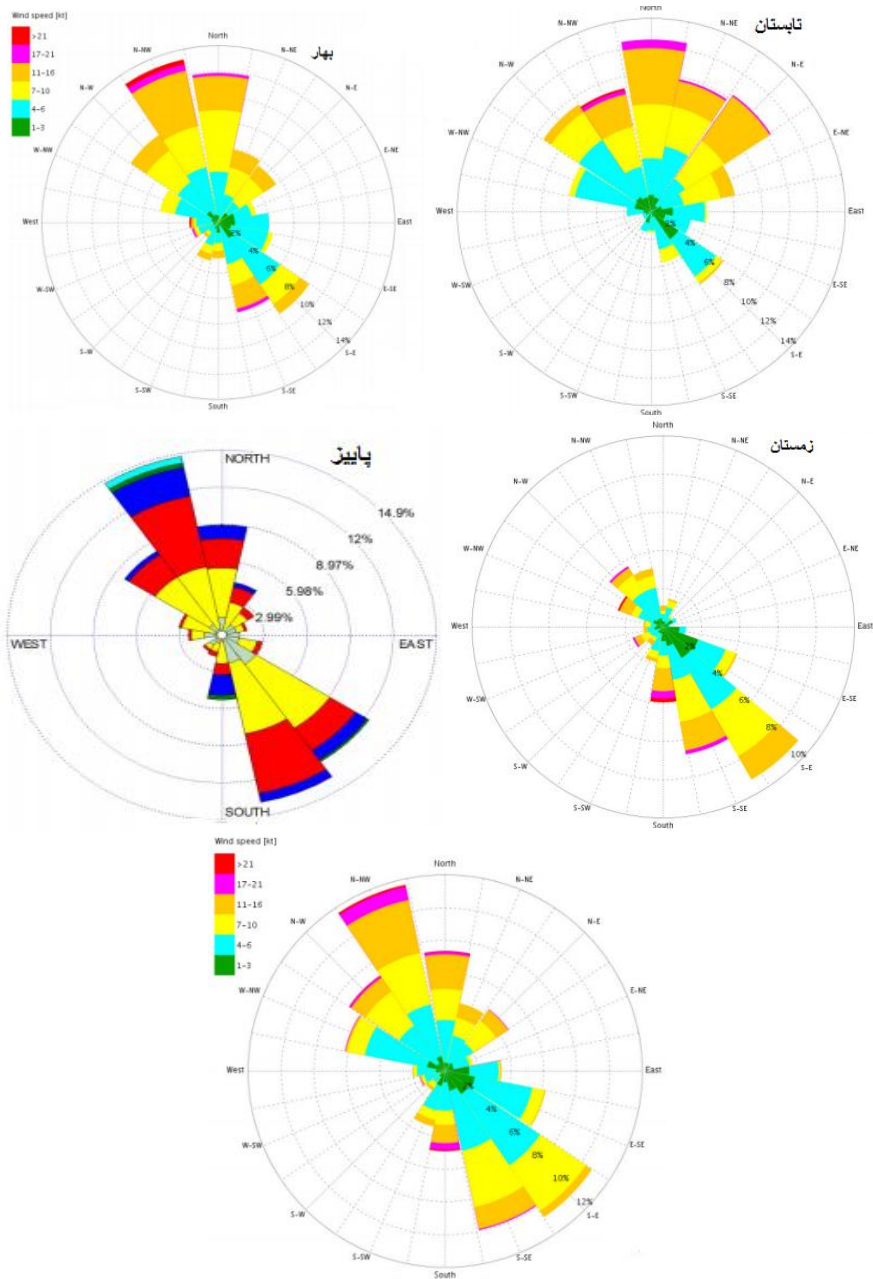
Wind speed [kt]
>21
17-21
11-16
7-10
4-6
1-3

بهار
North
N-NE
N-E
E-NE
East
E-SE
S-E
S-SE
South
S-SW
S-W
W-SW
West
W-NW
N-W
N-NW
2%
4%
6%
8%
10%
12%
14%

تابستان
North
N-NE
N-E
E-NE
East
E-SE
S-E
S-SE
South
S-SW
S-W
W-SW
West
W-NW
N-W
N-NW
2%
4%
6%
8%
10%
12%
14%

پاییز
NORTH
14.9%
12%
8.97%
5.98%
2.99%
WEST
EAST
SOUTH

زمستان
North
N-NE
N-E
E-NE
East
E-SE
S-E
S-SE
South
S-SW
S-W
W-SW
West
W-NW
N-W
N-NW
2%
4%
6%
8%
10%

Wind speed [kt]
>21
17-21
11-16
7-10
4-6
1-3
North
N-NE
N-E
E-NE
East
E-SE
S-E
S-SE
South
S-SW
S-W
W-SW
West
W-NW
N-W
N-NW
2%
4%
6%
8%
10%
12%